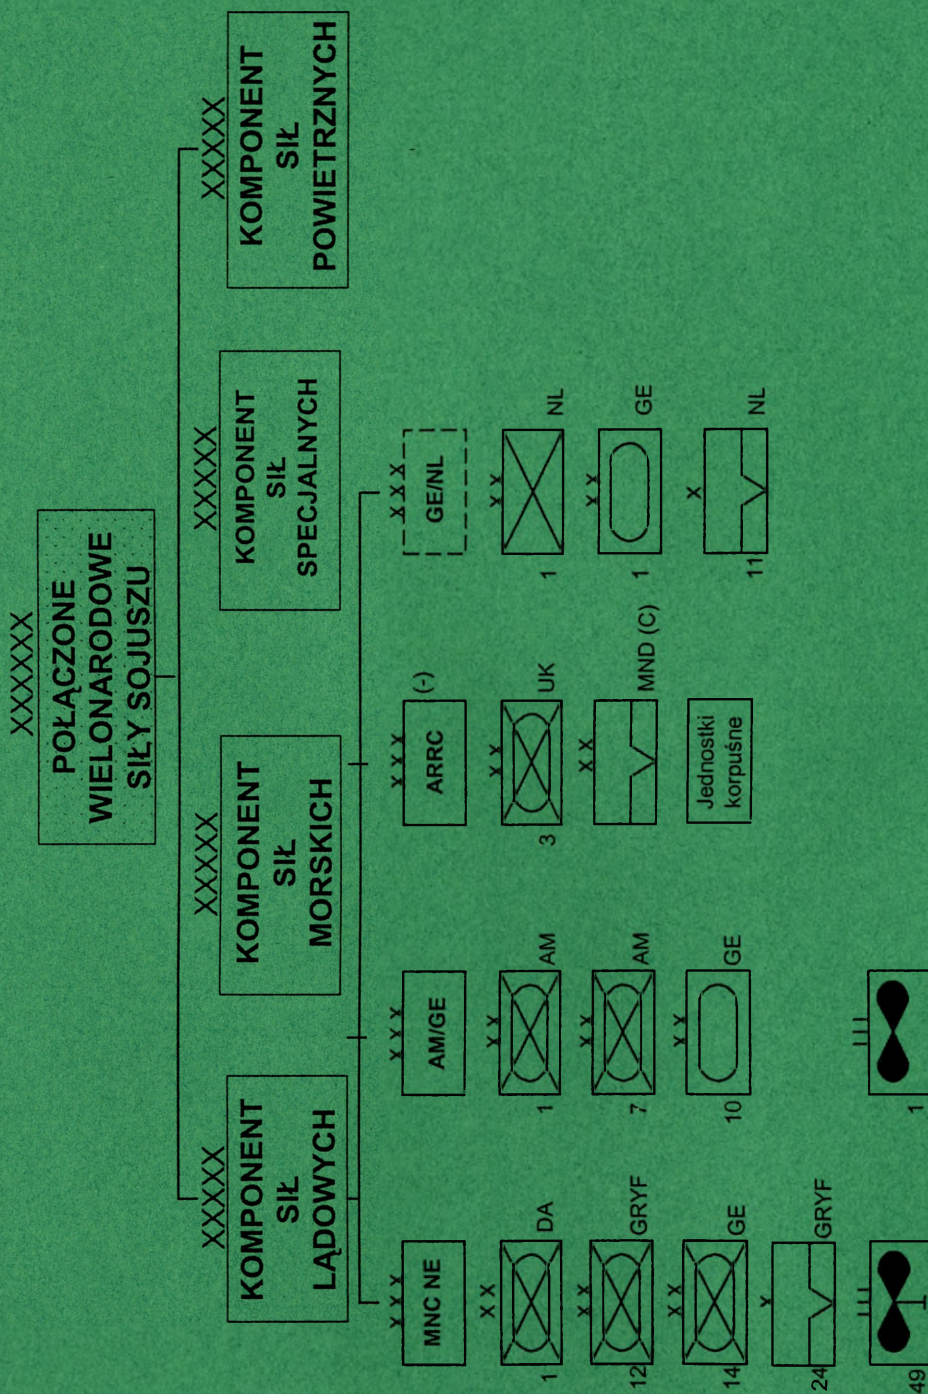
XXXXXX
POŁĄCZONE WIELONARODOWE SIŁY SOJUSZU

XXXXX
KOMPONENT SIŁ POWIETRZNYCH

XXXXX
KOMPONENT SIŁ SPECJALNYCH

XXXXX
KOMPONENT SIŁ MORSKICH

XXXXX
KOMPONENT SIŁ LĄDOWYCH

XXX
GE/NL
XX
1 NL
XX
1 GE
X
11 NL

XXX
ARRC (-)
XX
3 UK
XX
MND (C)
Jednostki korpuśne

XXX
AM/GE
XX
1 AM
XX
7 AM
XX
10 GE
III
1

XXX
MNC NE
XX
1 DA
XX
12 GRYF
XX
14 GE
X
24 GRYF
III
49